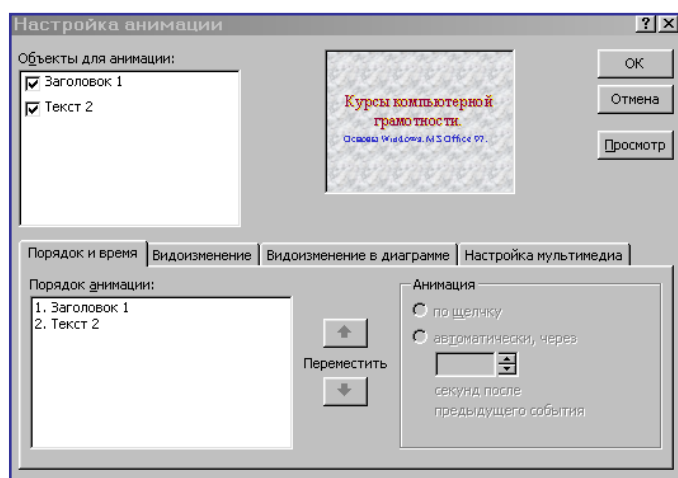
Настройка анимации

?

Объекты для анимации:

Заголовок 1

Текст 2

Курсы компьютерной грамотности.

Основы Windows. MS Office 97.

OK

Отмена

Просмотр

Порядок и время

Видоизменение

Видоизменение в диаграмме

Настройка мультимедиа

Порядок анимации:

1. Заголовок 1
2. Текст 2

Переместить

Анимация

по щелчку

автоматически, через

секунд после предыдущего события